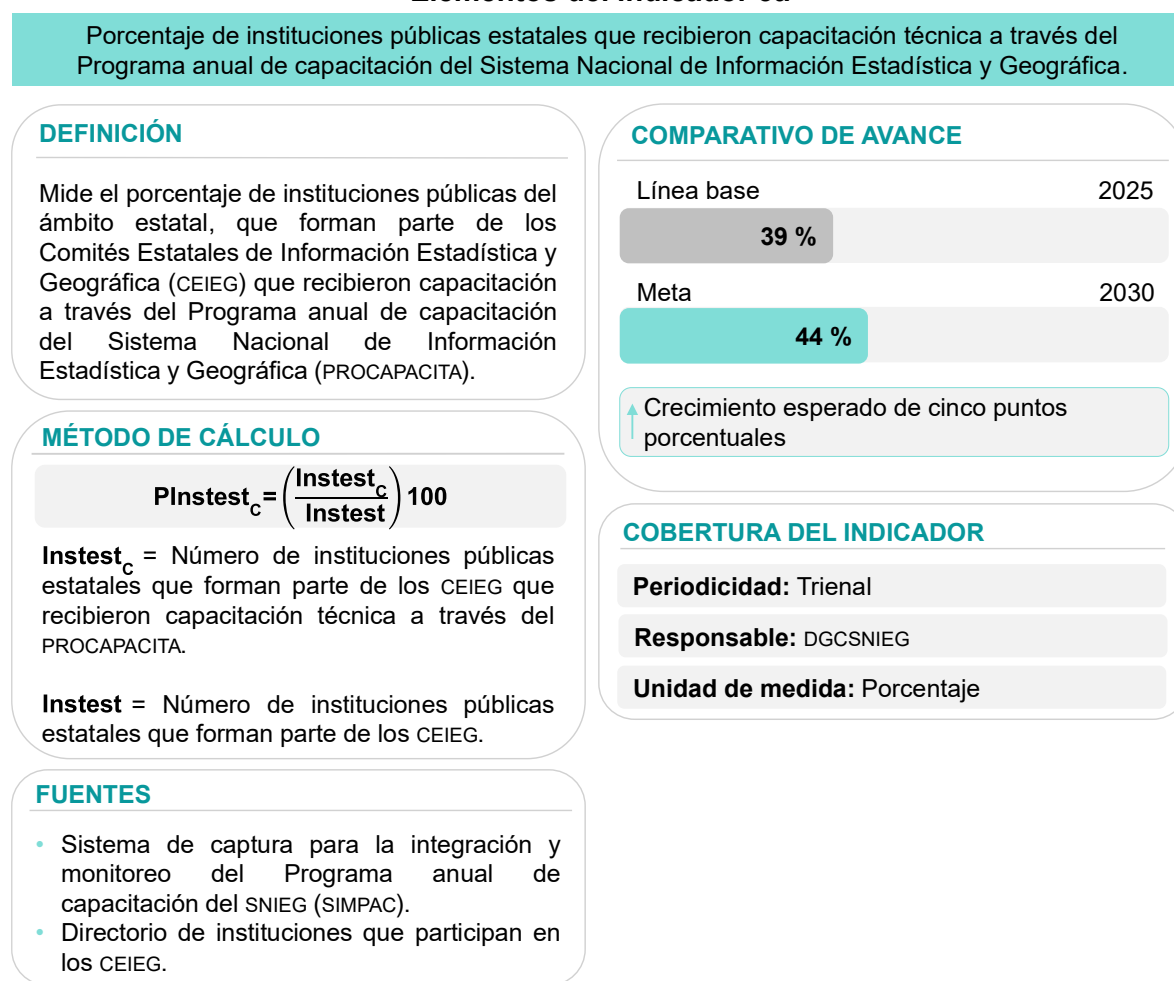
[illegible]

Porcentaje de instituciones públicas estatales que recibieron capacitación técnica a través del Programa anual de capacitación del Sistema Nacional de Información Estadística y Geográfica.

DEFINICIÓN

Mide el porcentaje de instituciones públicas del ámbito estatal, que forman parte de los Comités Estatales de Información Estadística y Geográfica (CEIEG) que recibieron capacitación a través del Programa anual de capacitación del Sistema Nacional de Información Estadística y Geográfica (PROCAPACITA).

MÉTODO DE CÁLCULO

$PInstest_{C} = \left(\frac{Instest_{C}}{Instest}\right)100$

$Instest_{C}$ = Número de instituciones públicas estatales que forman parte de los CEIEG que recibieron capacitación técnica a través del PROCAPACITA.

Instest = Número de instituciones públicas estatales que forman parte de los CEIEG.

FUENTES

• Sistema de captura para la integración y monitoreo del Programa anual de capacitación del SNIEG (SIMPAC).
• Directorio de instituciones que participan en los CEIEG.

COMPARATIVO DE AVANCE

Línea base 2025

39 %

Meta 2030

44 %

Crecimiento esperado de cinco puntos porcentuales

COBERTURA DEL INDICADOR

Periodicidad: Trienal

Responsable: DGCSNIEG

Unidad de medida: Porcentaje